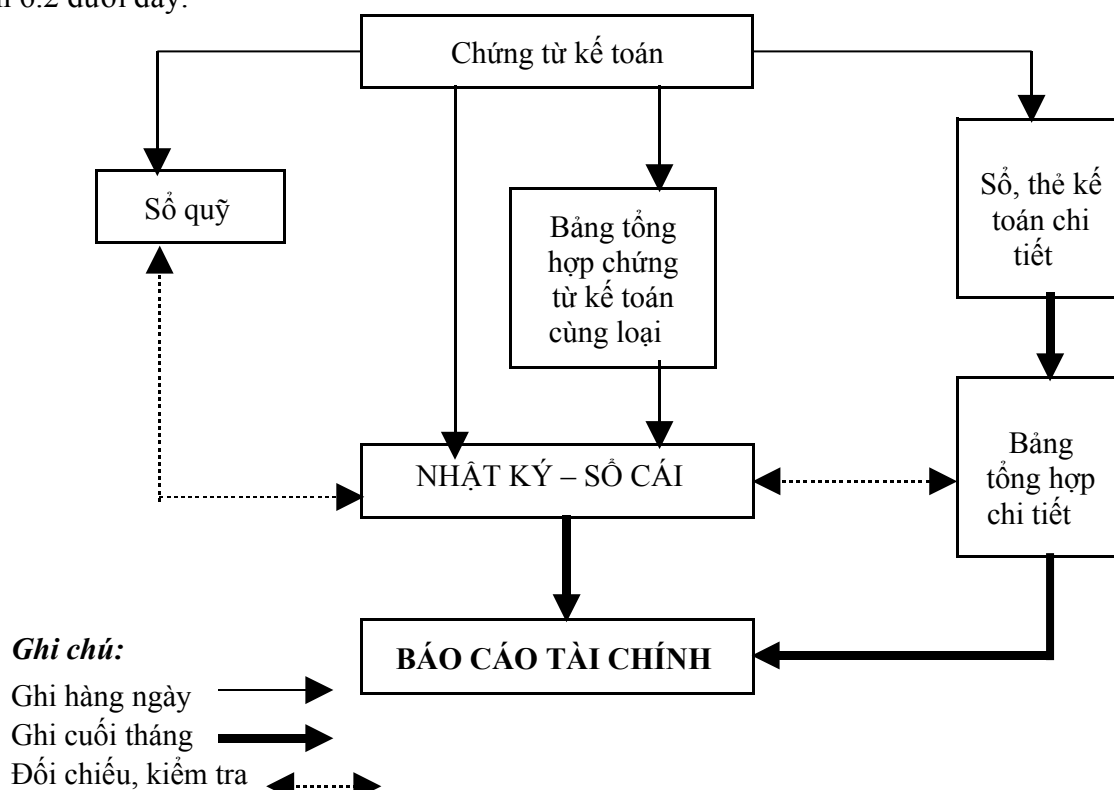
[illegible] 6.2 dưới đây:

Chứng từ kế toán

Sổ quỹ

Bảng tổng hợp chứng từ kế toán cùng loại

Sổ, thẻ kế toán chi tiết

NHẬT KÝ – SỔ CÁI

Bảng tổng hợp chi tiết

BÁO CÁO TÀI CHÍNH

Ghi chú:

Ghi hàng ngày

Ghi cuối tháng

Đối chiếu, kiểm tra